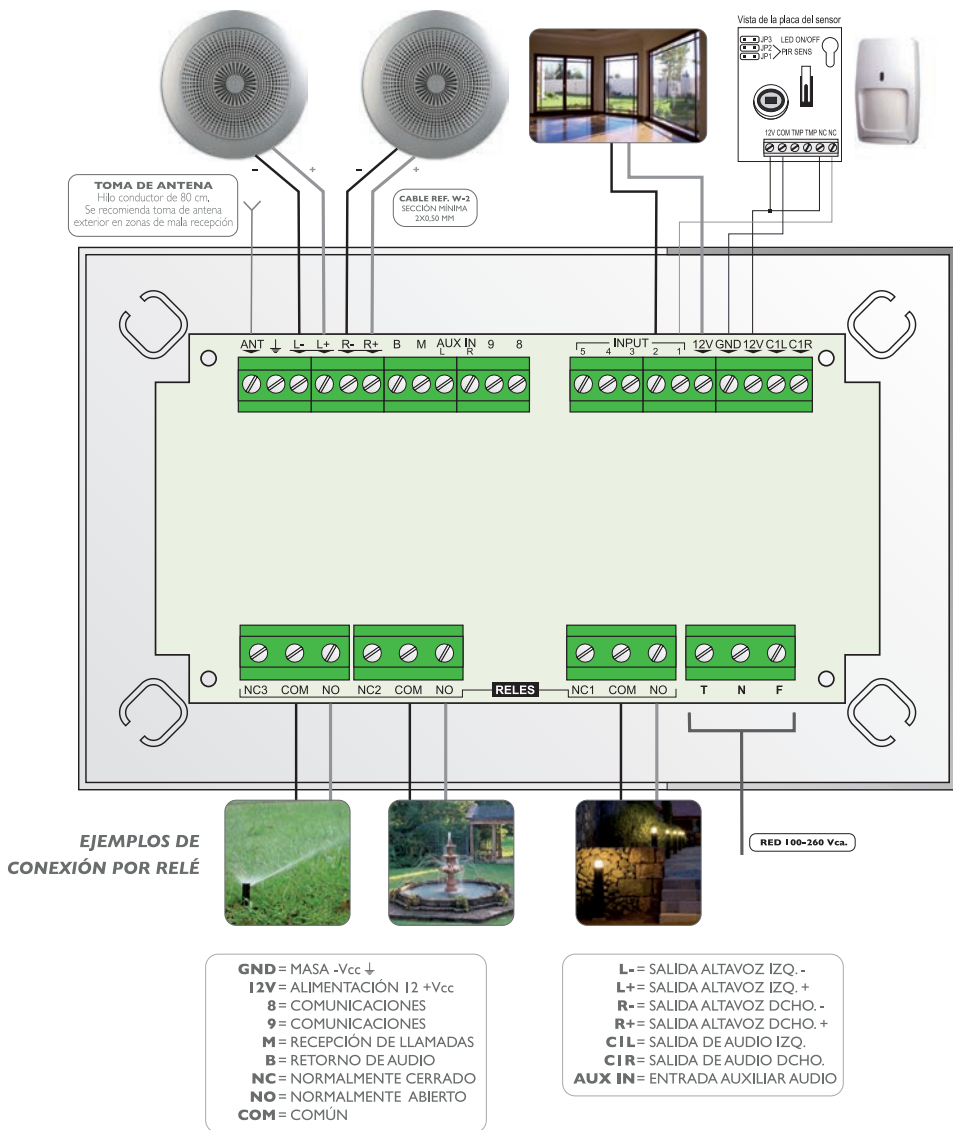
Vista de la placa del sensor

JP3
JP2
JP1
LED ON/OFF
PIR SENS

12V COM TMP TMP NC NC

TOMA DE ANTENA
Hilo conductor de 80 cm.
Se recomienda toma de antena exterior en zonas de mala recepción

-
+
-
+

CABLE REF. W-2
SECCIÓN MÍNIMA
2X0,50 MM

ANT ⏚ L- L+ R- R+ B M AUX IN L R 9 8

INPUT
5 4 3 2 1
12V GND 12V C1L C1R

NC3 COM NO NC2 COM NO RELES NC1 COM NO T N F

EJEMPLOS DE CONEXIÓN POR RELÉ

RED 100-260 Vca.

GND = MASA -Vcc ⏚
12V = ALIMENTACIÓN 12 +Vcc
8 = COMUNICACIONES
9 = COMUNICACIONES
M = RECEPCIÓN DE LLAMADAS
B = RETORNO DE AUDIO
NC = NORMALMENTE CERRADO
NO = NORMALMENTE ABIERTO
COM = COMÚN

L- = SALIDA ALTAVOZ IZQ. -
L+ = SALIDA ALTAVOZ IZQ. +
R- = SALIDA ALTAVOZ DCHO. -
R+ = SALIDA ALTAVOZ DCHO. +
C1L = SALIDA DE AUDIO IZQ.
C1R = SALIDA DE AUDIO DCHO.
AUX IN = ENTRADA AUXILIAR AUDIO